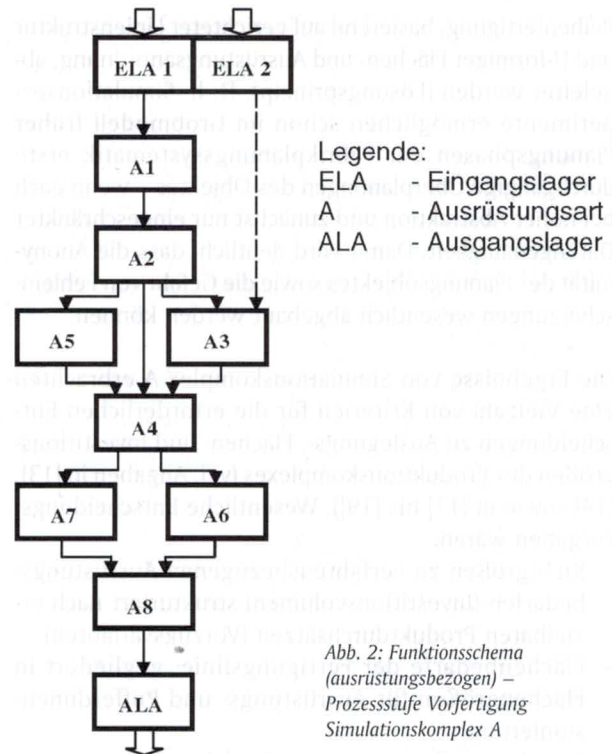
ELA 1
ELA 2
A1
A2
A5
A3
A4
A7
A6
A8
ALA

Legende:
ELA - Eingangslager
A - Ausrüstungsart
ALA - Ausgangslager

Abb. 2: Funktionsschema (ausrüstungsbezogen) – Prozessstufe Vorfertigung Simulationskomplex A